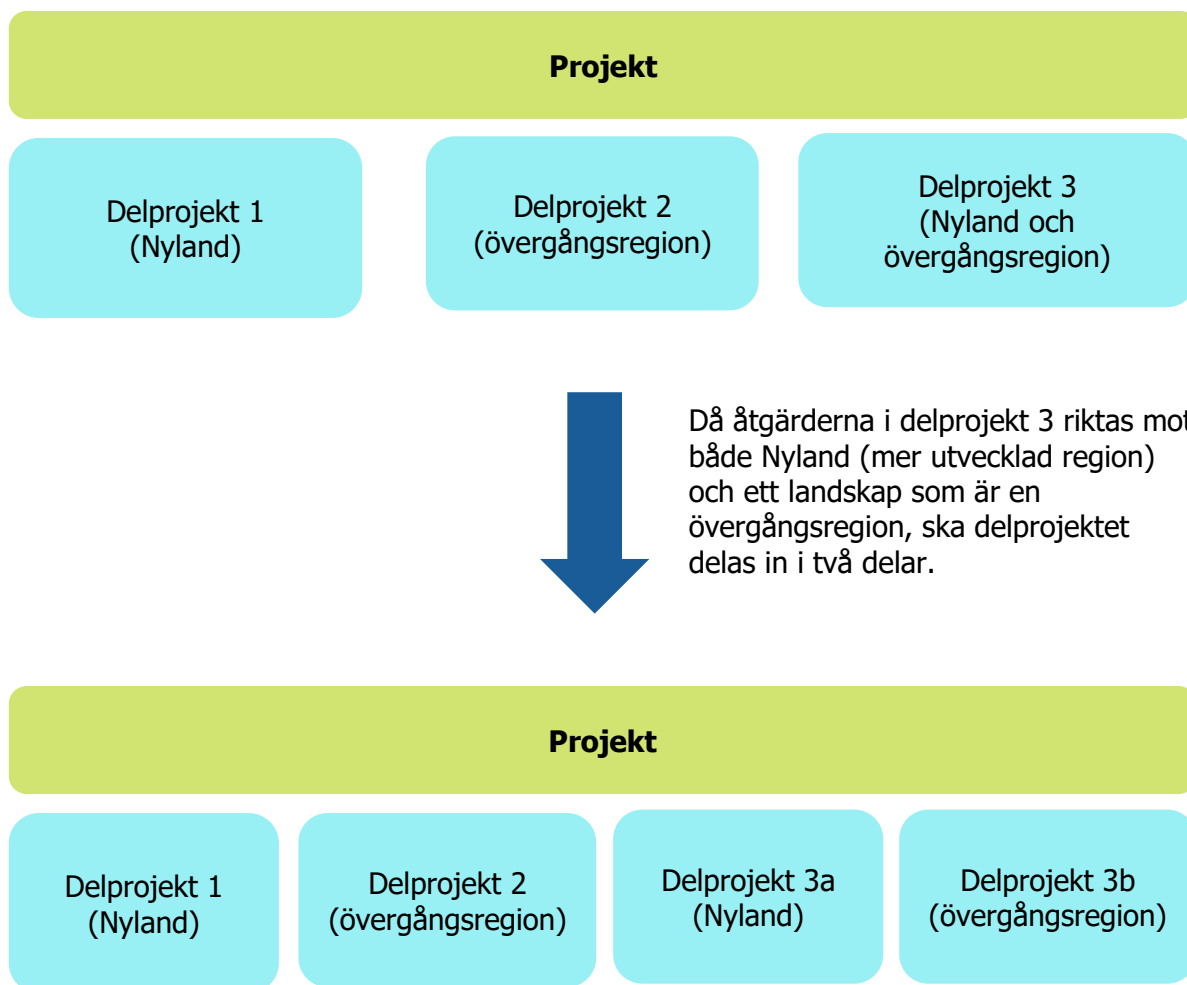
**Projekt**

Delprojekt 1
(Nyland)

Delprojekt 2
(övergångsregion)

Delprojekt 3
(Nyland och
övergångsregion)

Då åtgärderna i delprojekt 3 riktas mot både Nyland (mer utvecklad region) och ett landskap som är en övergångsregion, ska delprojektet delas in i två delar.

**Projekt**

Delprojekt 1
(Nyland)

Delprojekt 2
(övergångsregion)

Delprojekt 3a
(Nyland)

Delprojekt 3b
(övergångsregion)